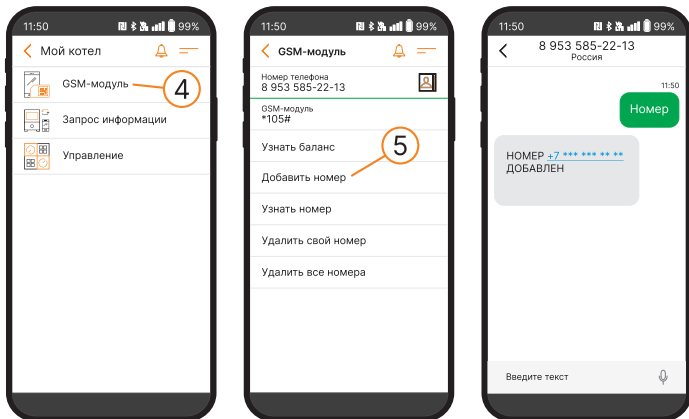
11:50 99%
Мой котел
GSM-модуль
4
Запрос информации
Управление

11:50 99%
GSM-модуль
Номер телефона
8 953 585-22-13
GSM-модуль
*105#
Узнать баланс
5
Добавить номер
Узнать номер
Удалить свой номер
Удалить все номера

11:50 99%
8 953 585-22-13
Россия
11:50
Номер
НОМЕР +7 *** *** ** ** ДОБАВЛЕН
Введите текст